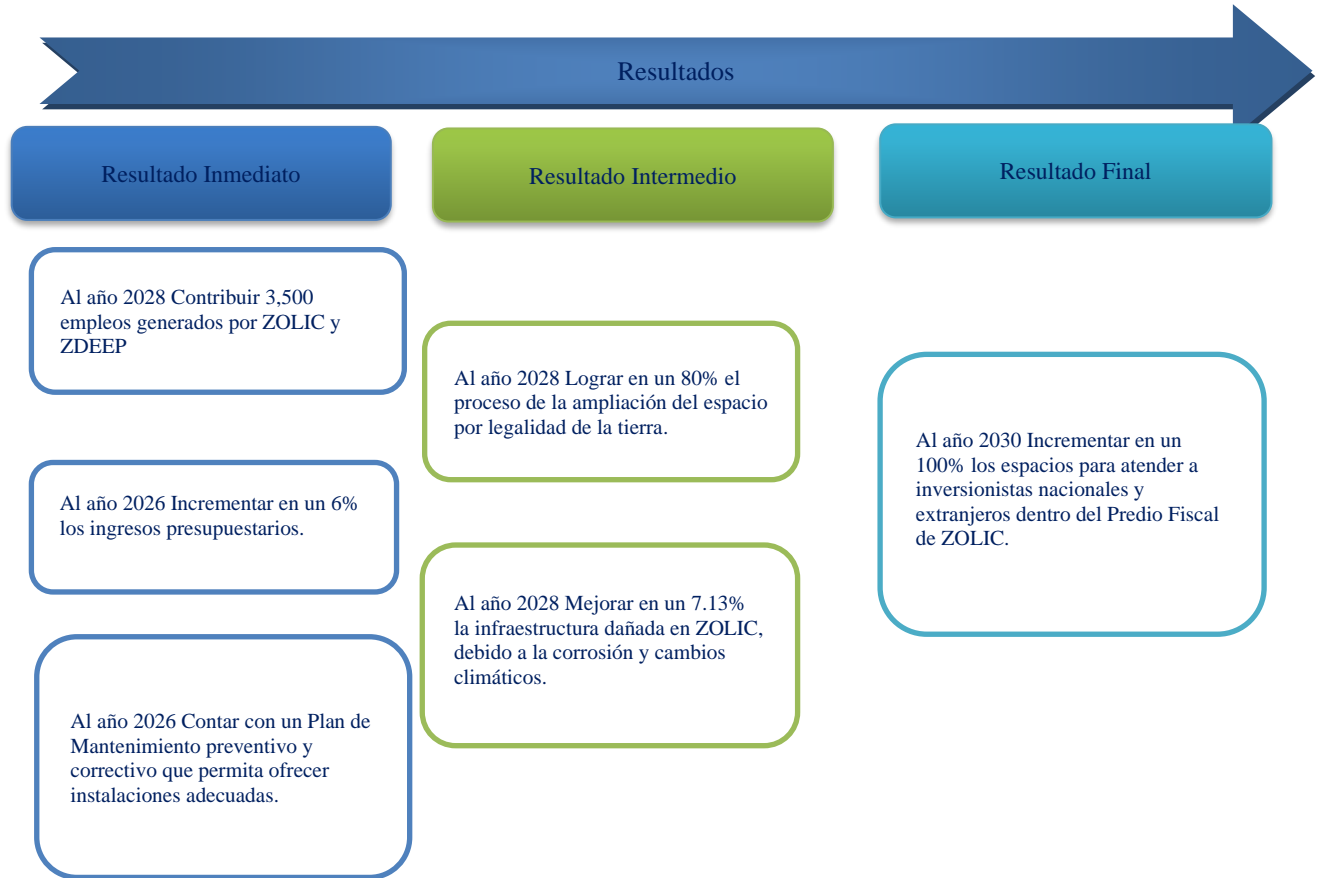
Resultados

Resultado Inmediato

Al año 2028 Contribuir 3,500 empleos generados por ZOLIC y ZDEEP

Al año 2026 Incrementar en un 6% los ingresos presupuestarios.

Al año 2026 Contar con un Plan de Mantenimiento preventivo y correctivo que permita ofrecer instalaciones adecuadas.

Resultado Intermedio

Al año 2028 Lograr en un 80% el proceso de la ampliación del espacio por legalidad de la tierra.

Al año 2028 Mejorar en un 7.13% la infraestructura dañada en ZOLIC, debido a la corrosión y cambios climáticos.

Resultado Final

Al año 2030 Incrementar en un 100% los espacios para atender a inversionistas nacionales y extranjeros dentro del Predio Fiscal de ZOLIC.